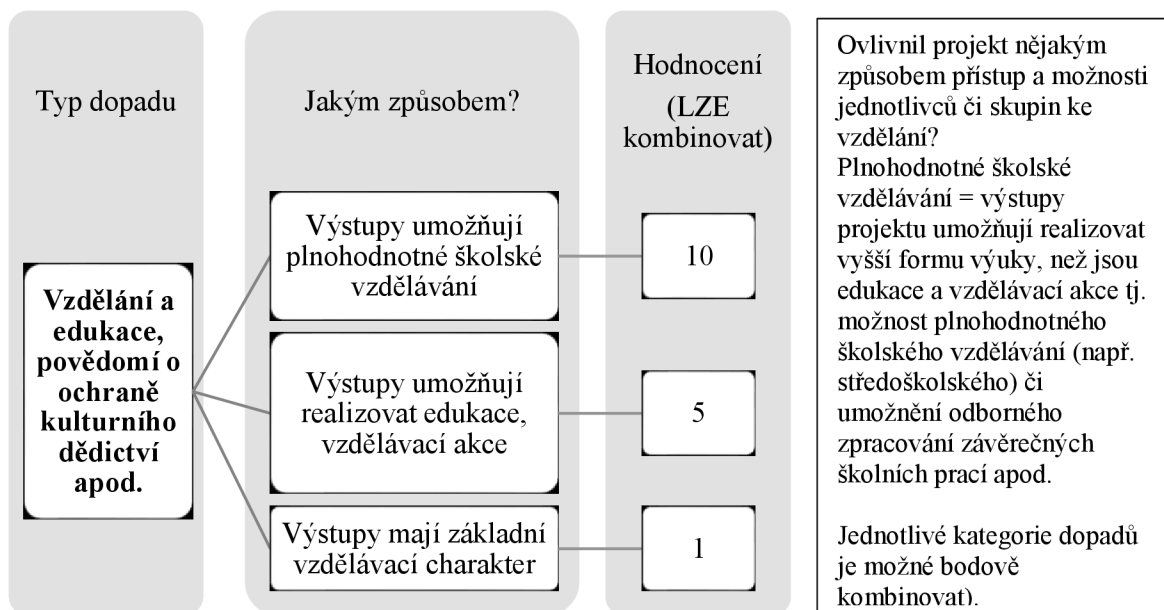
Typ dopadu

Jakým způsobem?

Hodnocení (LZE kombinovat)

Vzdělání a edukace, povědomí o ochraně kulturního dědictví apod.

Výstupy umožňují plnohodnotné školské vzdělávání

10

Výstupy umožňují realizovat edukace, vzdělávací akce

5

Výstupy mají základní vzdělávací charakter

1

Ovlivnil projekt nějakým způsobem přístup a možnosti jednotlivců či skupin ke vzdělání?
Plnohodnotné školské vzdělávání = výstupy projektu umožňují realizovat vyšší formu výuky, než jsou edukace a vzdělávací akce tj. možnost plnohodnotného školského vzdělávání (např. středoškolského) či umožnění odborného zpracování závěrečných školních prací apod.

Jednotlivé kategorie dopadů je možné bodově kombinovat).